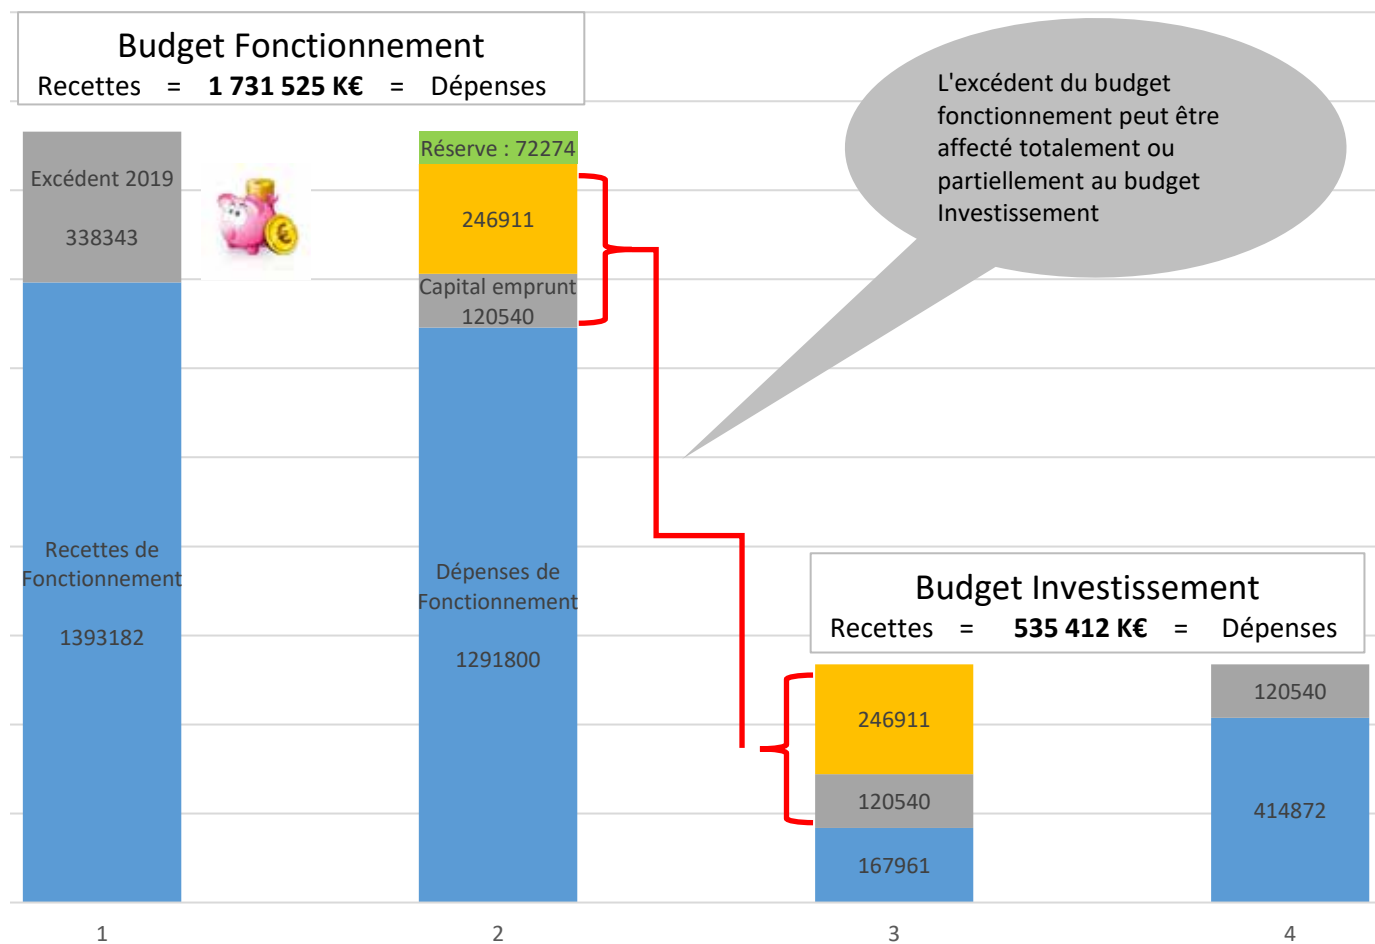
Budget Fonctionnement
Recettes = **1 731 525 K€** = Dépenses

Excédent 2019

338343

Recettes de Fonctionnement

1393182

Réserve : 72274

246911

Capital emprunt
120540

Dépenses de Fonctionnement

1291800

L'excédent du budget fonctionnement peut être affecté totalement ou partiellement au budget Investissement

Budget Investissement
Recettes = **535 412 K€** = Dépenses

246911

120540

167961

120540

414872

1

2

3

4